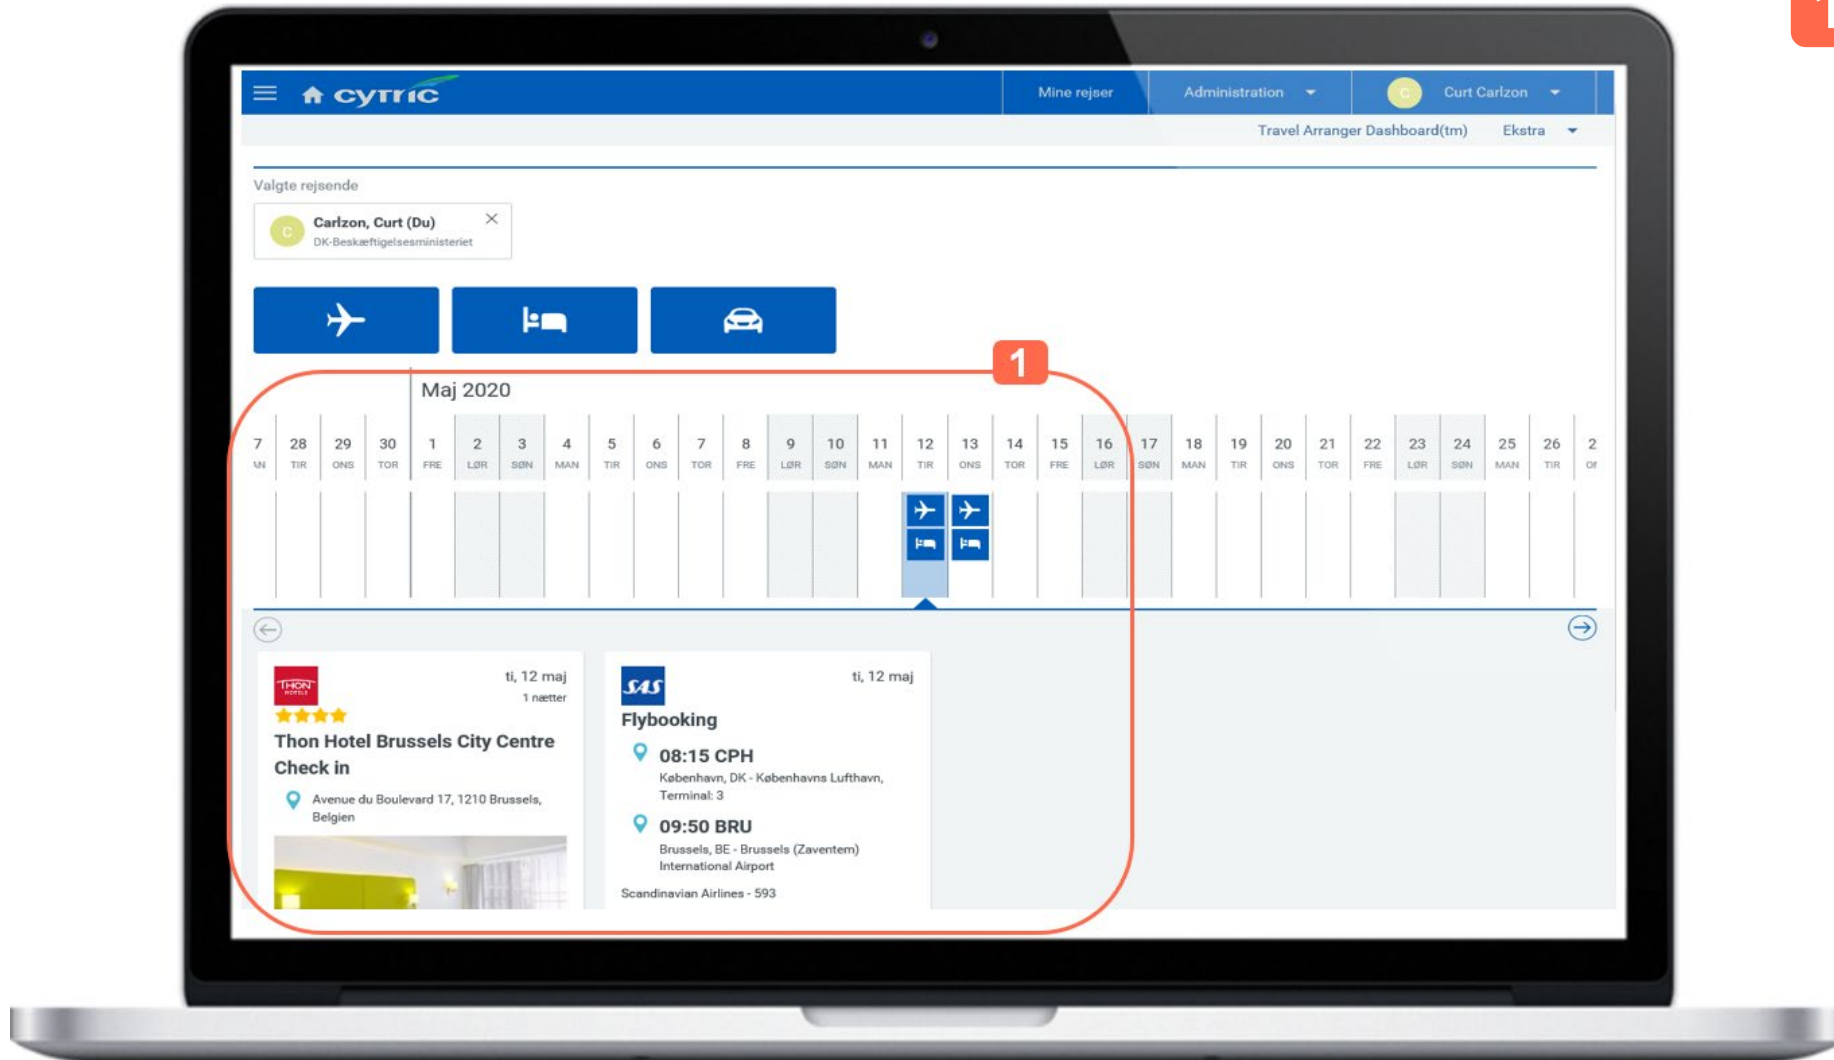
cytric

Mine rejser

Administration

C Curt Carlzon

Travel Arranger Dashboard(tm) Ekstra

Valgte rejsende

C Carlzon, Curt (Du)
DK-Beskæftigelsesministeriet

1

Maj 2020

| 7 | 28 | 29 | 30 | 1 | 2 | 3 | 4 | 5 | 6 | 7 | 8 | 9 | 10 | 11 | 12 | 13 | 14 | 15 | 16 | 17 | 18 | 19 | 20 | 21 | 22 | 23 | 24 | 25 | 26 | 2 |
|---|---|---|---|---|---|---|---|---|---|---|---|---|---|---|---|---|---|---|---|---|---|---|---|---|---|---|---|---|---|---|
| AN | TIR | ONS | TOR | FRE | LØR | SØN | MAN | TIR | ONS | TOR | FRE | LØR | SØN | MAN | TIR | ONS | TOR | FRE | LØR | SØN | MAN | TIR | ONS | TOR | FRE | LØR | SØN | MAN | TIR | O |

THON HOTELS

ti, 12 maj
1 nætter

Thon Hotel Brussels City Centre Check in

Avenue du Boulevard 17, 1210 Brussels, Belgien

SAS

ti, 12 maj

Flybooking

08:15 CPH
København, DK - Københavns Lufthavn, Terminal: 3

09:50 BRU
Brussels, BE - Brussels (Zaventem) International Airport

Scandinavian Airlines - 593